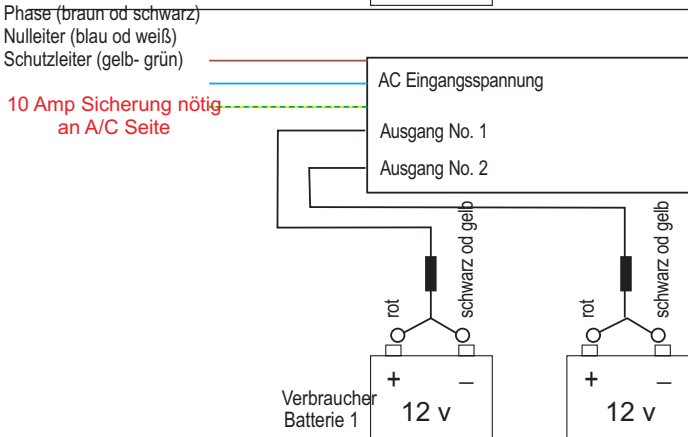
Phase (braun od schwarz)
Nulleiter (blau od weiß)
Schutzleiter (gelb- grün)

10 Amp Sicherung nötig an A/C Seite

AC Eingangsspannung

Ausgang No. 1

Ausgang No. 2

rot

schwarz od gelb

rot

schwarz od gelb

+

–

+

–

Verbraucher Batterie 1

12 v

12 v